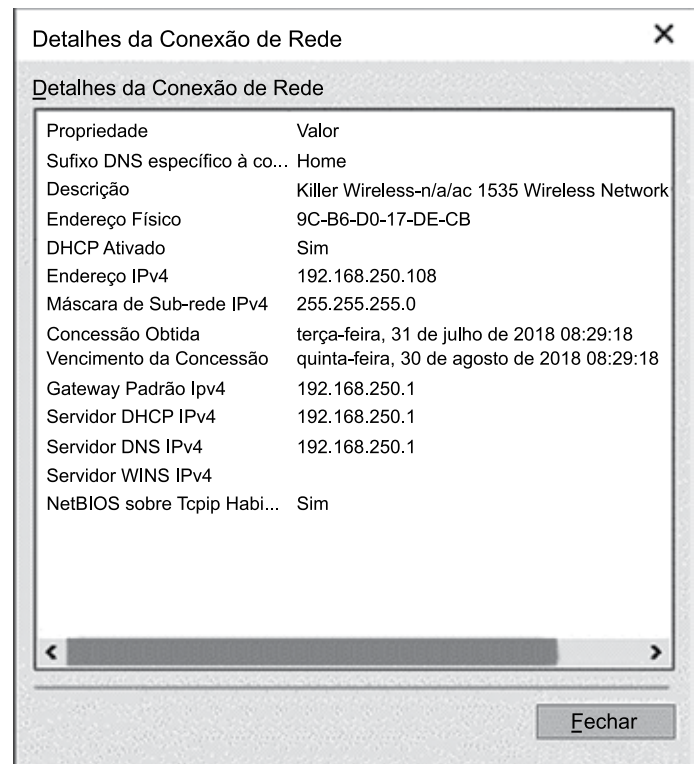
Detalhes da Conexão de Rede ×

Detalhes da Conexão de Rede

| Propriedade | Valor |
|---|---|
| Sufixo DNS específico à co... | Home |
| Descrição | Killer Wireless-n/a/ac 1535 Wireless Network |
| Endereço Físico | 9C-B6-D0-17-DE-CB |
| DHCP Ativado | Sim |
| Endereço IPv4 | 192.168.250.108 |
| Máscara de Sub-rede IPv4 | 255.255.255.0 |
| Concessão Obtida | terça-feira, 31 de julho de 2018 08:29:18 |
| Vencimento da Concessão | quinta-feira, 30 de agosto de 2018 08:29:18 |
| Gateway Padrão Ipv4 | 192.168.250.1 |
| Servidor DHCP IPv4 | 192.168.250.1 |
| Servidor DNS IPv4 | 192.168.250.1 |
| Servidor WINS IPv4 | |
| NetBIOS sobre Tcpip Habi... | Sim |

Fechar